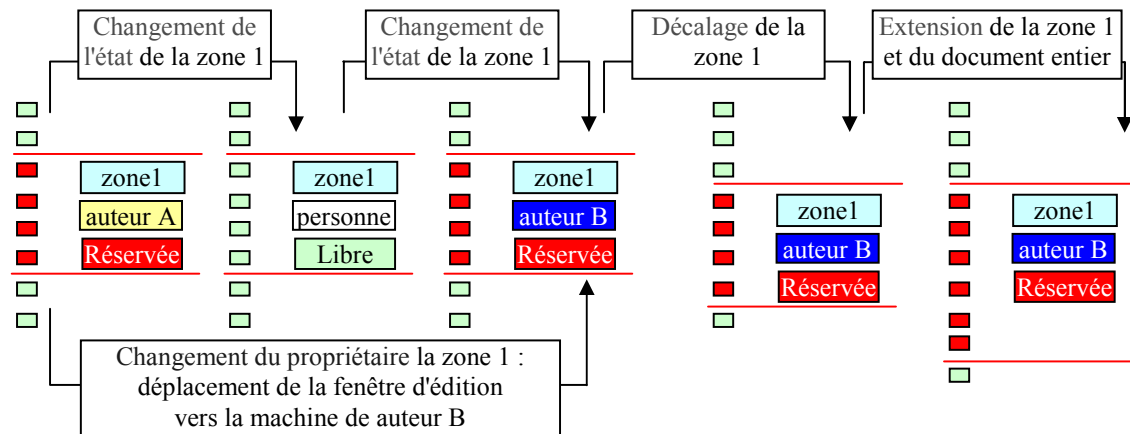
Changement de l'état de la zone 1

Changement de l'état de la zone 1

Décalage de la zone 1

Extension de la zone 1 et du document entier

zone1
auteur A
Réservée

zone1
personne
Libre

zone1
auteur B
Réservée

zone1
auteur B
Réservée

zone1
auteur B
Réservée

Changement du propriétaire la zone 1 : déplacement de la fenêtre d'édition vers la machine de auteur B